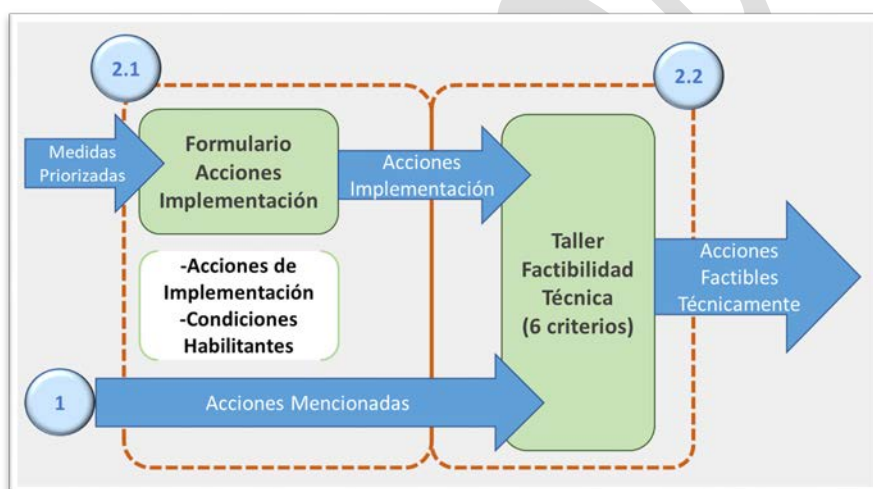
2.1

2.2

Medidas Priorizadas

Formulario Acciones Implementación

Acciones Implementación

Taller Factibilidad Técnica (6 criterios)

Acciones Factibles Técnicamente

-Acciones de Implementación
-Condiciones Habilitantes

1

Acciones Mencionadas